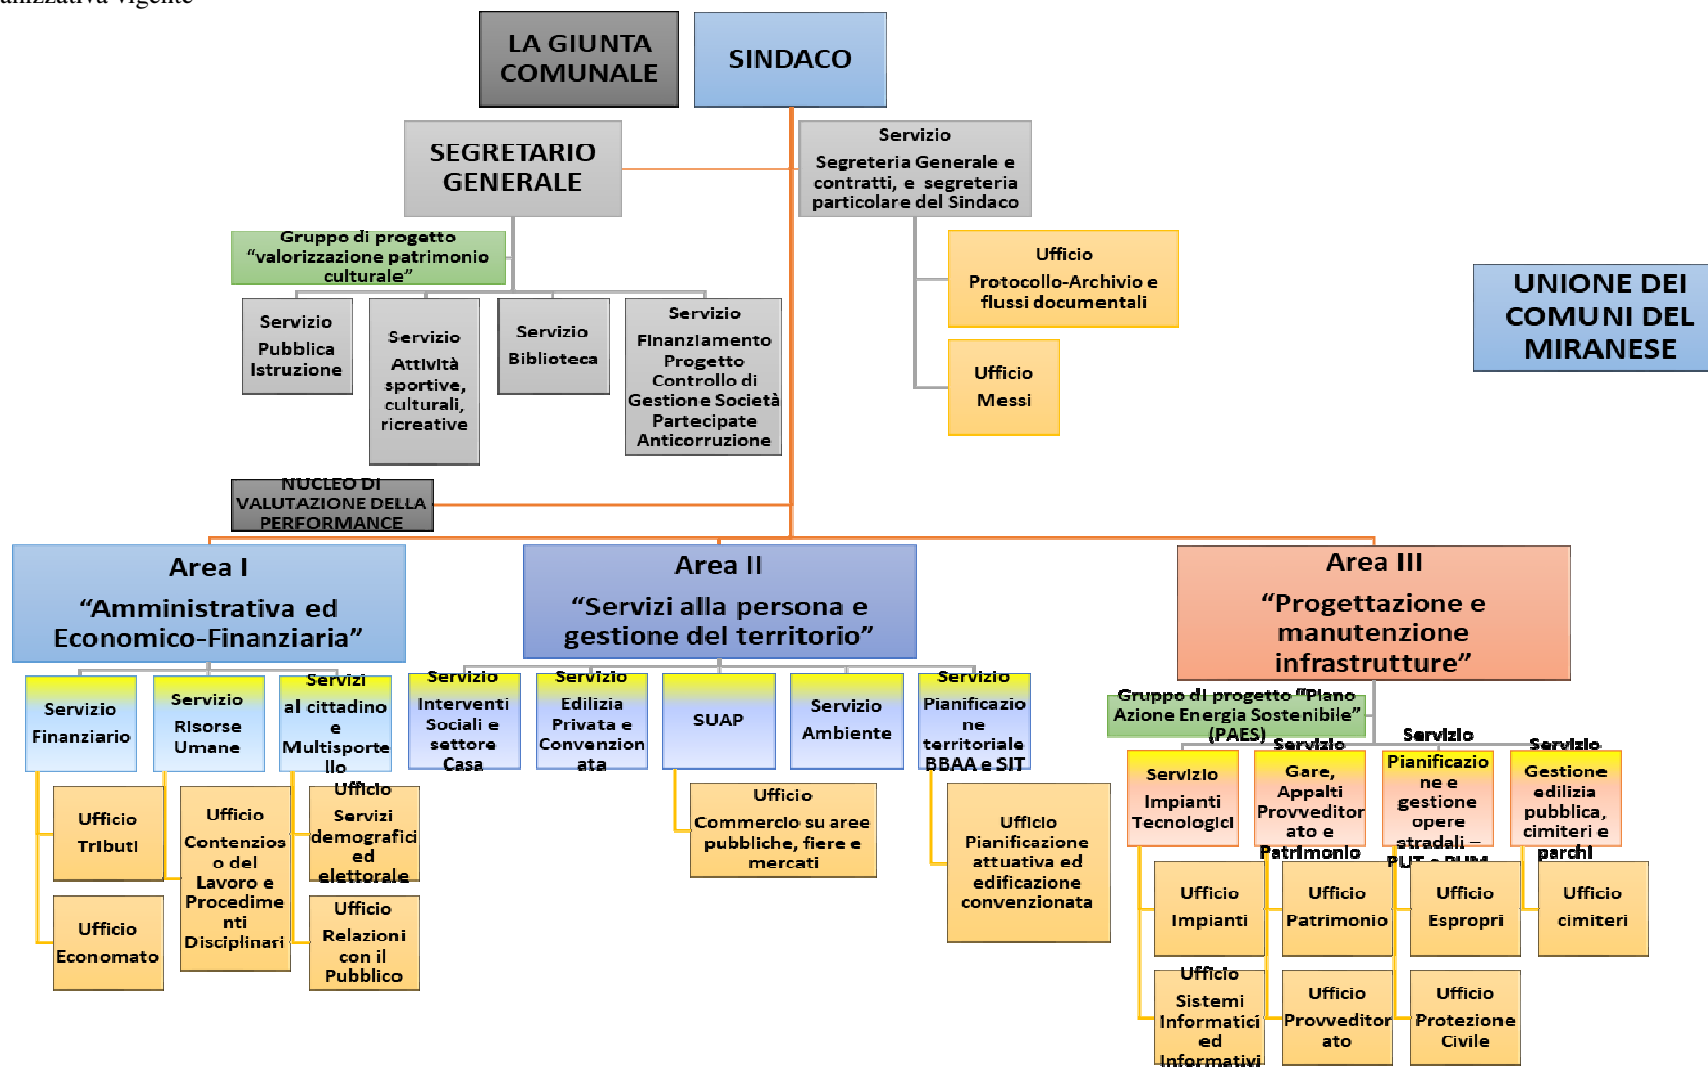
anizzativa vigente

LA GIUNTA COMUNALE

SINDACO

SEGRETARIO GENERALE

Servizio
Segreteria Generale e contratti, e segreteria particolare del Sindaco

Gruppo di progetto "valorizzazione patrimonio culturale"

Servizio Pubblica Istruzione

Servizio Attività sportive, culturali, ricreative

Servizio Biblioteca

Servizio Finanziamento Progetto Controllo di Gestione Società Partecipate Anticorruzione

Ufficio
Protocollo-Archivio e flussi documentali

Ufficio
Messi

UNIONE DEI COMUNI DEL MIRANESE

NUCLEO DI VALUTAZIONE DELLA PERFORMANCE

Area I
"Amministrativa ed Economico-Finanziaria"

Area II
"Servizi alla persona e gestione del territorio"

Area III
"Progettazione e manutenzione infrastrutture"

Servizio Finanziario

Servizio Risorse Umane

Servizi al cittadino e Multisporte llo

Ufficio Tributi

Ufficio Economato

Ufficio Contenzios o del Lavoro e Procedime nti Disciplinari

Ufficio Servizi demografici ed elettorale

Ufficio Relazioni con il Pubblico

Servizio Interventi Sociali e settore Casa

Servizio Edilizia Privata e Convenzion ata

SUAP

Servizio Ambiente

Servizio Pianificazio ne territoriale BBAA e SIT

Ufficio
Commercio su aree pubbliche, fiere e mercati

Ufficio Pianificazione attuativa ed edificazione convenzionata

Gruppo di progetto "Piano Azione Energia Sostenibile" (PAES)

Servizio Impianti Tecnologici

Servizio Gare, Appalti Provveditor ato e Patrimonio

Servizio Pianificazio ne e gestione opere stradali – PUT e PUM

Servizio Gestione edilizia pubblica, cimiteri e parchi

Ufficio Impianti

Ufficio Sistemi Informatici ed Informativi

Ufficio Patrimonio

Ufficio Provveditor ato

Ufficio Espropri

Ufficio Protezione Civile

Ufficio cimiteri